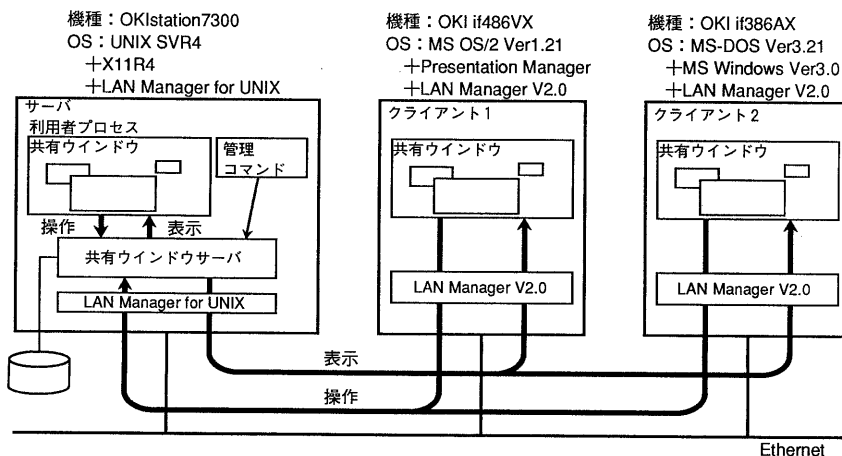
機種：OKIstation7300
OS：UNIX SVR4
＋X11R4
＋LAN Manager for UNIX

機種：OKI if486VX
OS：MS OS/2 Ver1.21
＋Presentation Manager
＋LAN Manager V2.0

機種：OKI if386AX
OS：MS-DOS Ver3.21
＋MS Windows Ver3.0
＋LAN Manager V2.0

サーバ
利用者プロセス
共有ウインドウ
管理
コマンド
操作
表示
共有ウインドウサーバ
LAN Manager for UNIX

クライアント1
共有ウインドウ
LAN Manager V2.0

クライアント2
共有ウインドウ
LAN Manager V2.0

表示
操作
Ethernet